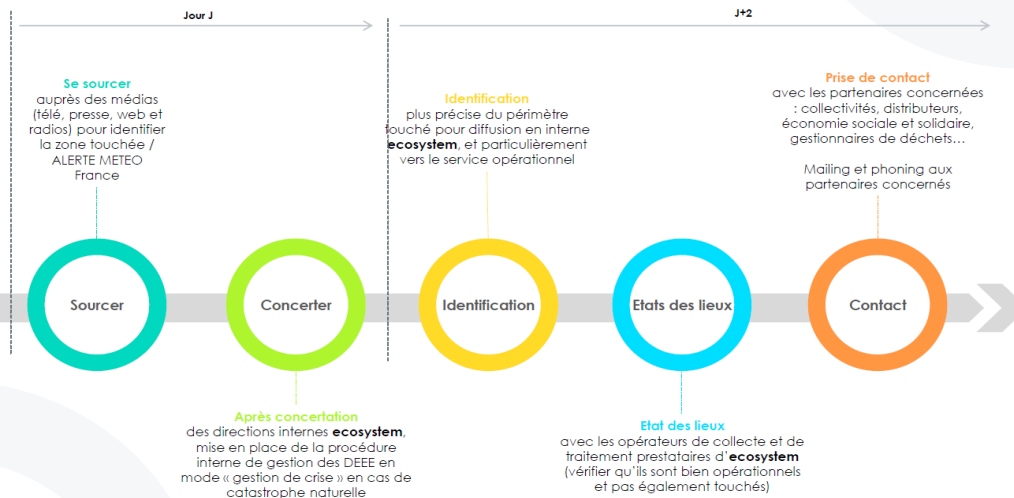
Jour J

J+2

Se sourcer
auprès des médias (télé, presse, web et radios) pour identifier la zone touchée / ALERTE METEO France

Identification
plus précise du périmètre touché pour diffusion en interne **ecosystem**, et particulièrement vers le service opérationnel

Prise de contact
avec les partenaires concernées : collectivités, distributeurs, économie sociale et solidaire, gestionnaires de déchets…

Mailing et phoning aux partenaires concernés

Sourcer

Concerter

Identification

Etats des lieux

Contact

Après concertation
des directions internes **ecosystem**, mise en place de la procédure interne de gestion des DEEE en mode « gestion de crise » en cas de catastrophe naturelle

Etat des lieux
avec les opérateurs de collecte et de traitement prestataires d'**ecosystem** (vérifier qu'ils sont bien opérationnels et pas également touchés)